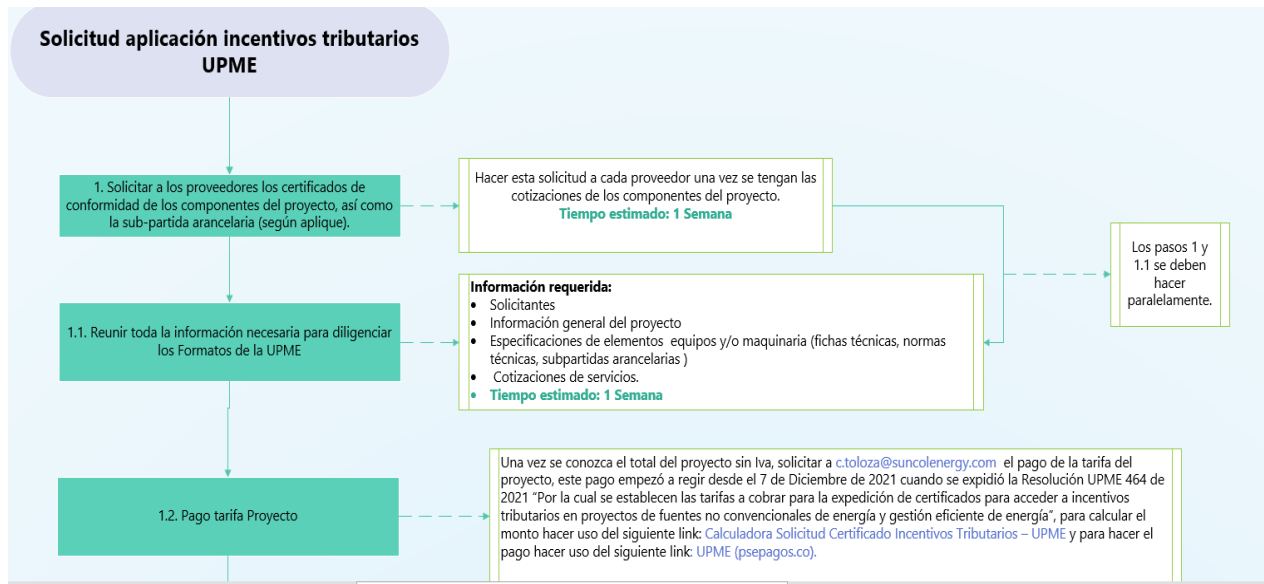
Solicitud aplicación incentivos tributarios UPME

1. Solicitar a los proveedores los certificados de conformidad de los componentes del proyecto, así como la sub-partida arancelaria (según aplique).

Hacer esta solicitud a cada proveedor una vez se tengan las cotizaciones de los componentes del proyecto.
Tiempo estimado: 1 Semana

Los pasos 1 y 1.1 se deben hacer paralelamente.

1.1. Reunir toda la información necesaria para diligenciar los Formatos de la UPME

Información requerida:
- Solicitantes
- Información general del proyecto
- Especificaciones de elementos equipos y/o maquinaria (fichas técnicas, normas técnicas, subpartidas arancelarias )
- Cotizaciones de servicios.
- Tiempo estimado: 1 Semana

1.2. Pago tarifa Proyecto

Una vez se conozca el total del proyecto sin Iva, solicitar a c.toloza@suncolenergy.com el pago de la tarifa del proyecto, este pago empezó a regir desde el 7 de Diciembre de 2021 cuando se expidió la Resolución UPME 464 de 2021 "Por la cual se establecen las tarifas a cobrar para la expedición de certificados para acceder a incentivos tributarios en proyectos de fuentes no convencionales de energía y gestión eficiente de energía", para calcular el monto hacer uso del siguiente link: Calculadora Solicitud Certificado Incentivos Tributarios – UPME y para hacer el pago hacer uso del siguiente link: UPME (psepagos.co).